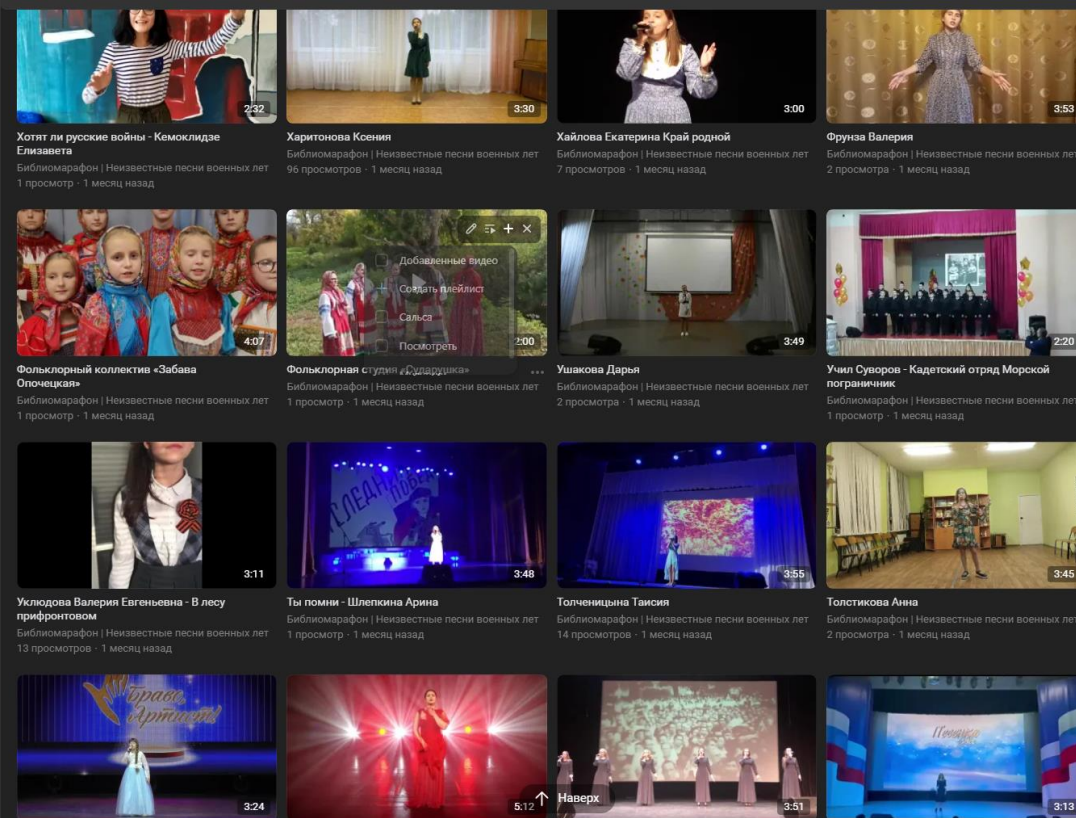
2:32
Хотят ли русские войны - Кемоклидзе Елизавета
Библиомарафон | Неизвестные песни военных лет
1 просмотр · 1 месяц назад

3:30
Харитонова Ксения
Библиомарафон | Неизвестные песни военных лет
96 просмотров · 1 месяц назад

3:00
Хайлова Екатерина Край родной
Библиомарафон | Неизвестные песни военных лет
7 просмотров · 1 месяц назад

3:53
Фрунза Валерия
Библиомарафон | Неизвестные песни военных лет
2 просмотра · 1 месяц назад

4:07
Фольклорный коллектив «Забава Опочецкая»
Библиомарафон | Неизвестные песни военных лет
1 просмотр · 1 месяц назад

Добавленные видео
Создать плейлист
Сальса
Посмотреть
2:00
Фольклорная студия «Сударушка»
Библиомарафон | Неизвестные песни военных лет
1 просмотр · 1 месяц назад

3:49
Ушакова Дарья
Библиомарафон | Неизвестные песни военных лет
2 просмотра · 1 месяц назад

2:20
Учил Суворов - Кадетский отряд Морской пограничник
Библиомарафон | Неизвестные песни военных лет
1 просмотр · 1 месяц назад

3:11
Уклюдова Валерия Евгеньевна - В лесу прифронтовом
Библиомарафон | Неизвестные песни военных лет
13 просмотров · 1 месяц назад

3:48
Ты помни - Шлепкина Арина
Библиомарафон | Неизвестные песни военных лет
1 просмотр · 1 месяц назад

3:55
Толченицына Таисия
Библиомарафон | Неизвестные песни военных лет
14 просмотров · 1 месяц назад

3:45
Толстикова Анна
Библиомарафон | Неизвестные песни военных лет
2 просмотра · 1 месяц назад

Браво, Артист!
3:24

5:12

Наверх
3:51

3:13